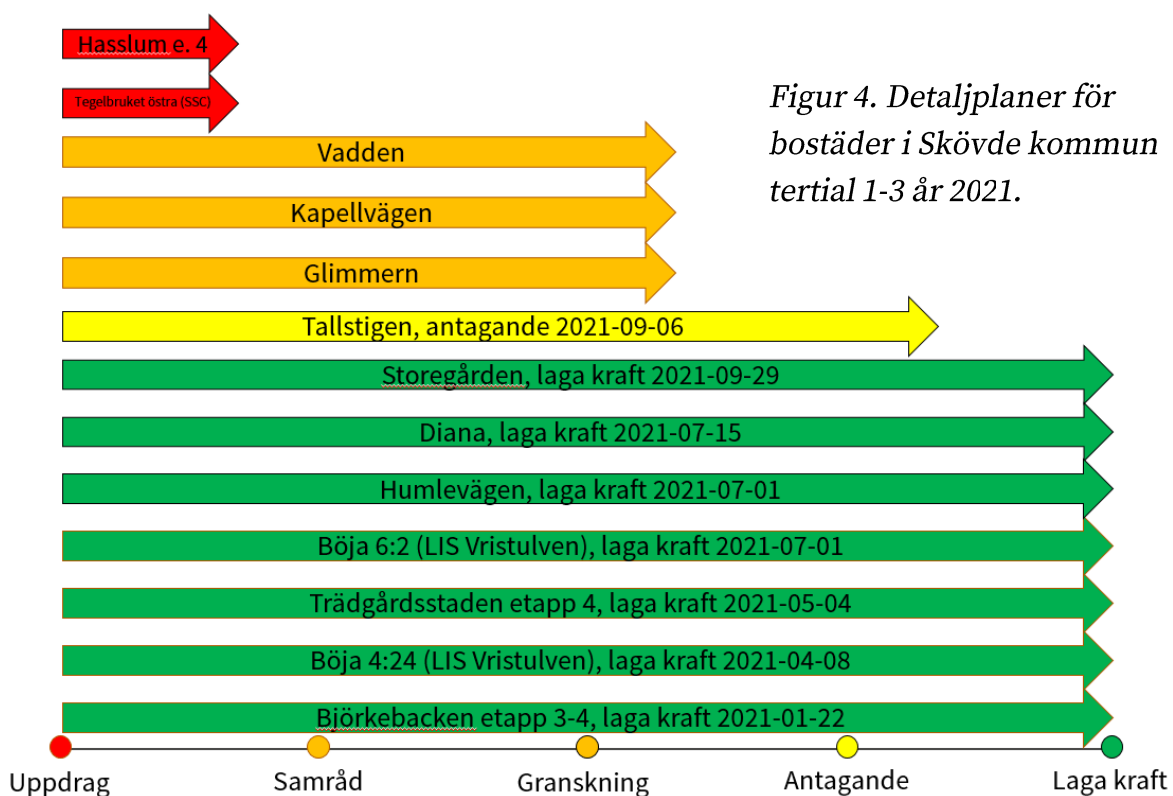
Hasslum e. 4

Tegelbruket östra (SSC)

Figur 4. Detaljplaner för bostäder i Skövde kommun tertial 1-3 år 2021.

Vadden

Kapellvägen

Glimmern

Tallstigen, antagande 2021-09-06

Storegården, laga kraft 2021-09-29

Diana, laga kraft 2021-07-15

Humlevägen, laga kraft 2021-07-01

Böja 6:2 (LIS Vristulven), laga kraft 2021-07-01

Trädgårdsstaden etapp 4, laga kraft 2021-05-04

Böja 4:24 (LIS Vristulven), laga kraft 2021-04-08

Björkebacken etapp 3-4, laga kraft 2021-01-22

Uppdrag

Samråd

Granskning

Antagande

Laga kraft